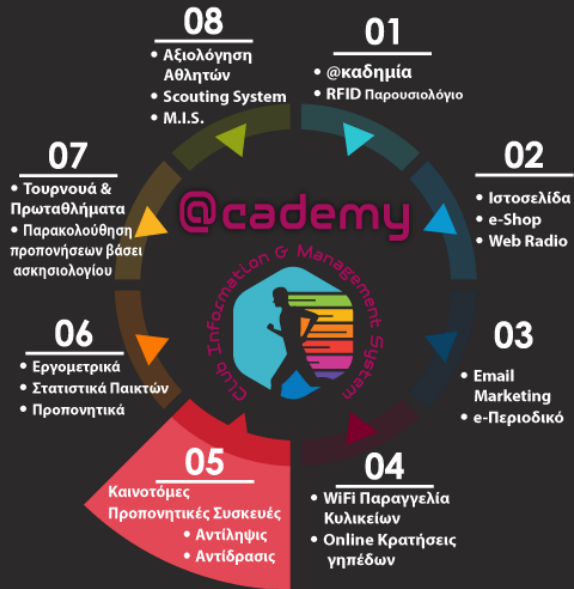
08
• Αξιολόγηση Αθλητών
• Scouting System
• M.I.S.

01
• @καδημία
• RFID Παρουσιολόγιο

07
• Τουρνουά & Πρωταθλήματα
• Παρακολούθηση προπονήσεων βάσει ασκησιολογίου

@cademy
Club Information & Management System

02
• Ιστοσελίδα
• e-Shop
• Web Radio

06
• Εργομετρικά
• Στατιστικά Παικτών
• Προπονητικά

03
• Email Marketing
• e-Περιοδικό

05
Καινοτόμες Προπονητικές Συσκευές
• Αντίληψης
• Αντίδρασις

04
• WiFi Παραγγελία Κυλικείων
• Online Κρατήσεις γηπέδων